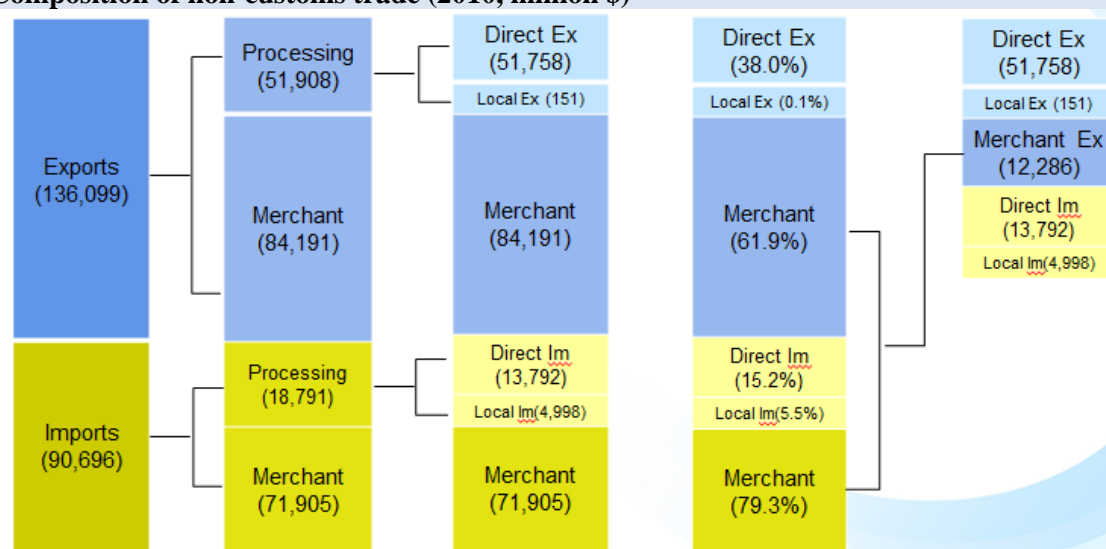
Composition of non-customs trade (2010, million $)

Exports
(136,099)

Imports
(90,696)

Processing
(51,908)

Merchant
(84,191)

Processing
(18,791)

Merchant
(71,905)

Direct Ex
(51,758)

Local Ex (151)

Merchant
(84,191)

Direct Im
(13,792)

Local Im(4,998)

Merchant
(71,905)

Direct Ex
(38.0%)

Local Ex (0.1%)

Merchant
(61.9%)

Direct Im
(15.2%)

Local Im(5.5%)

Merchant
(79.3%)

Direct Ex
(51,758)

Local Ex (151)

Merchant Ex
(12,286)

Direct Im
(13,792)

Local Im(4,998)